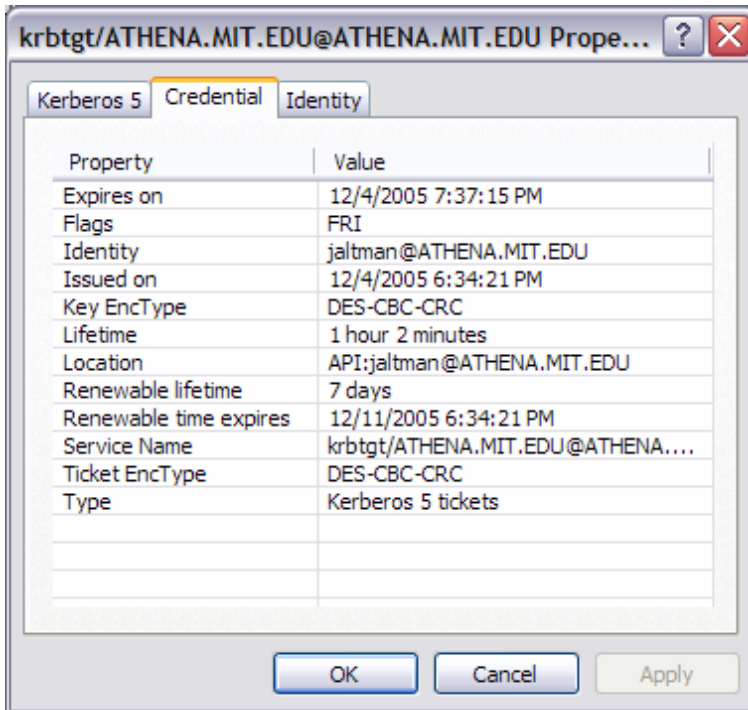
krbtgt/ATHENA.MIT.EDU@ATHENA.MIT.EDU Prope... ? X

Kerberos 5 | Credential | Identity

| Property | Value |
|---|---|
| Expires on | 12/4/2005 7:37:15 PM |
| Flags | FRI |
| Identity | jaltman@ATHENA.MIT.EDU |
| Issued on | 12/4/2005 6:34:21 PM |
| Key EncType | DES-CBC-CRC |
| Lifetime | 1 hour 2 minutes |
| Location | API:jaltman@ATHENA.MIT.EDU |
| Renewable lifetime | 7 days |
| Renewable time expires | 12/11/2005 6:34:21 PM |
| Service Name | krbtgt/ATHENA.MIT.EDU@ATHENA.... |
| Ticket EncType | DES-CBC-CRC |
| Type | Kerberos 5 tickets |

OK | Cancel | Apply